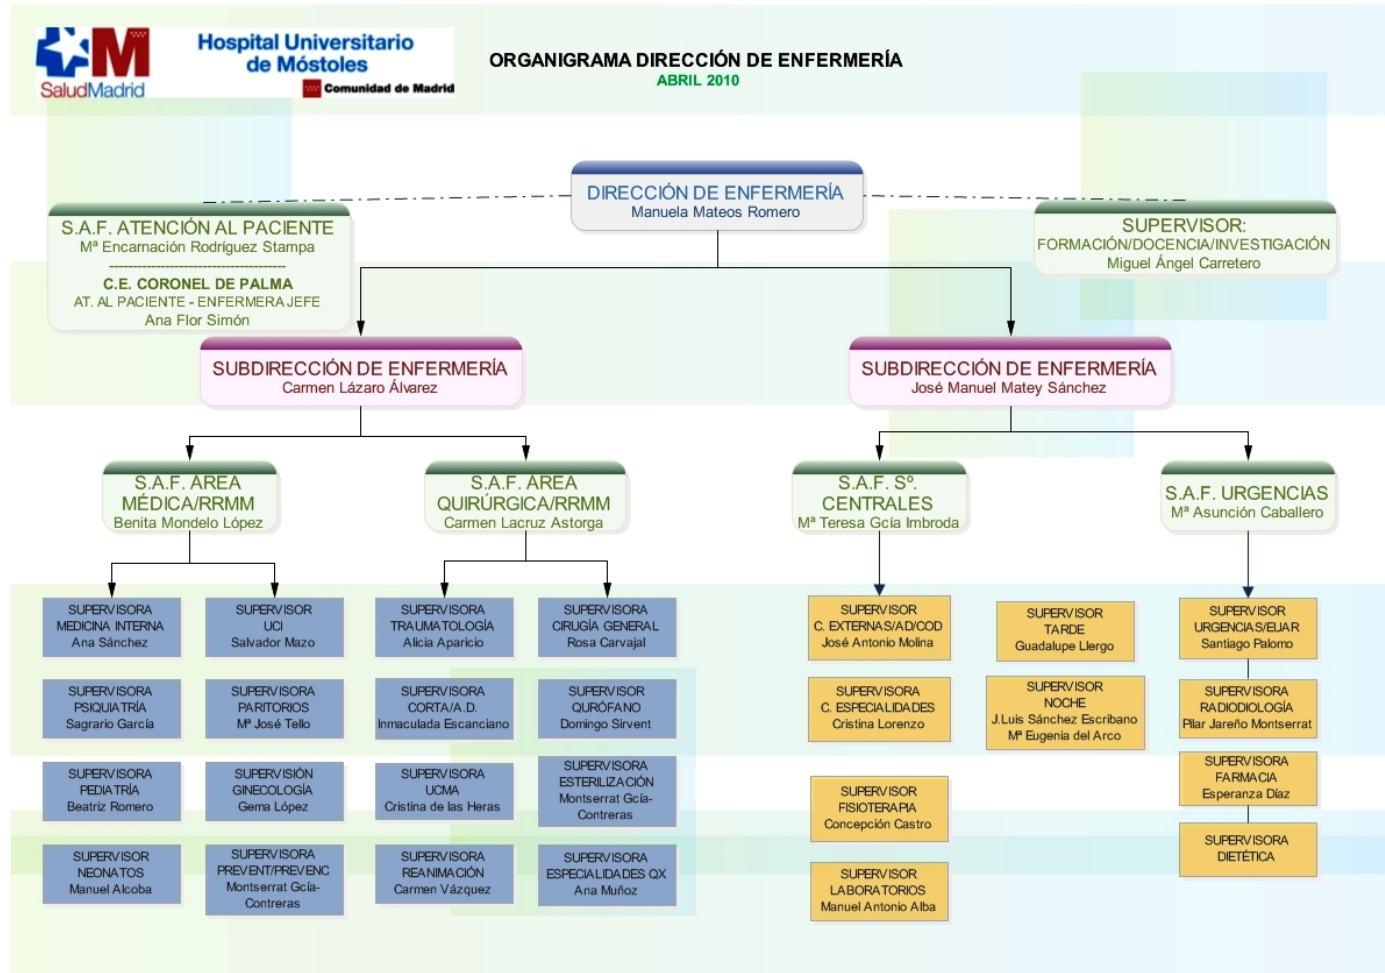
SaludMadrid

Hospital Universitario de Móstoles

Comunidad de Madrid

ORGANIGRAMA DIRECCIÓN DE ENFERMERÍA
ABRIL 2010

DIRECCIÓN DE ENFERMERÍA
Manuela Mateos Romero

S.A.F. ATENCIÓN AL PACIENTE
Mª Encarnación Rodríguez Stampa
C.E. CORONEL DE PALMA
AT. AL PACIENTE - ENFERMERA JEFE
Ana Flor Simón

SUPERVISOR:
FORMACIÓN/DOCENCIA/INVESTIGACIÓN
Miguel Ángel Carretero

SUBDIRECCIÓN DE ENFERMERÍA
Carmen Lázaro Álvarez

SUBDIRECCIÓN DE ENFERMERÍA
José Manuel Matey Sánchez

S.A.F. AREA MÉDICA/RRMM
Benita Mondelo López

S.A.F. AREA QUIRÚRGICA/RRMM
Carmen Lacruz Astorga

S.A.F. Sº. CENTRALES
Mª Teresa Gcía Imbroda

S.A.F. URGENCIAS
Mª Asunción Caballero

SUPERVISORA
MEDICINA INTERNA
Ana Sánchez

SUPERVISOR
UCI
Salvador Mazo

SUPERVISORA
TRAUMATOLOGÍA
Alicia Aparicio

SUPERVISORA
CIRUGÍA GENERAL
Rosa Carvajal

SUPERVISOR
C. EXTERNAS/AD/COD
José Antonio Molina

SUPERVISOR
TARDE
Guadalupe Llergo

SUPERVISOR
URGENCIAS/EUAR
Santiago Palomo

SUPERVISORA
PSIQUIATRÍA
Sagrario García

SUPERVISORA
PARITORIOS
Mª José Tello

SUPERVISORA
CORTA/A.D.
Inmaculada Escanciano

SUPERVISOR
QURÓFANO
Domingo Sirvent

SUPERVISORA
C. ESPECIALIDADES
Cristina Lorenzo

SUPERVISOR
NOCHE
J.Luis Sánchez Escribano
Mª Eugenia del Arco

SUPERVISORA
RADIODIOLOGÍA
Pilar Jareño Montserrat

SUPERVISORA
PEDIATRÍA
Beatriz Romero

SUPERVISIÓN
GINECOLOGÍA
Gema López

SUPERVISORA
UCMA
Cristina de las Heras

SUPERVISORA
ESTERILIZACIÓN
Montserrat Gcía-Contreras

SUPERVISOR
FISIOTERAPIA
Concepción Castro

SUPERVISORA
FARMACIA
Esperanza Díaz

SUPERVISOR
NEONATOS
Manuel Alcoba

SUPERVISORA
PREVENT/PREVENC
Montserrat Gcía-Contreras

SUPERVISORA
REANIMACIÓN
Carmen Vázquez

SUPERVISORA
ESPECIALIDADES QX
Ana Muñoz

SUPERVISOR
LABORATORIOS
Manuel Antonio Alba

SUPERVISORA
DIETÉTICA